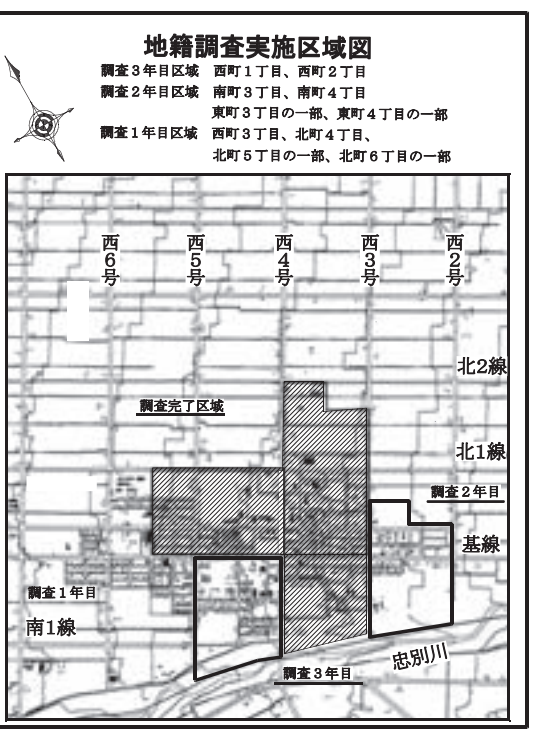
地籍調査実施区域図

調査３年目区域　西町１丁目、西町２丁目
調査２年目区域　南町３丁目、南町４丁目
東町３丁目の一部、東町４丁目の一部
調査１年目区域　西町３丁目、北町４丁目、
北町５丁目の一部、北町６丁目の一部

西6号

西5号

西4号

西3号

西2号

北2線

調査完了区域

北1線

調査２年目

基線

調査１年目

南1線

調査３年目

忠別川